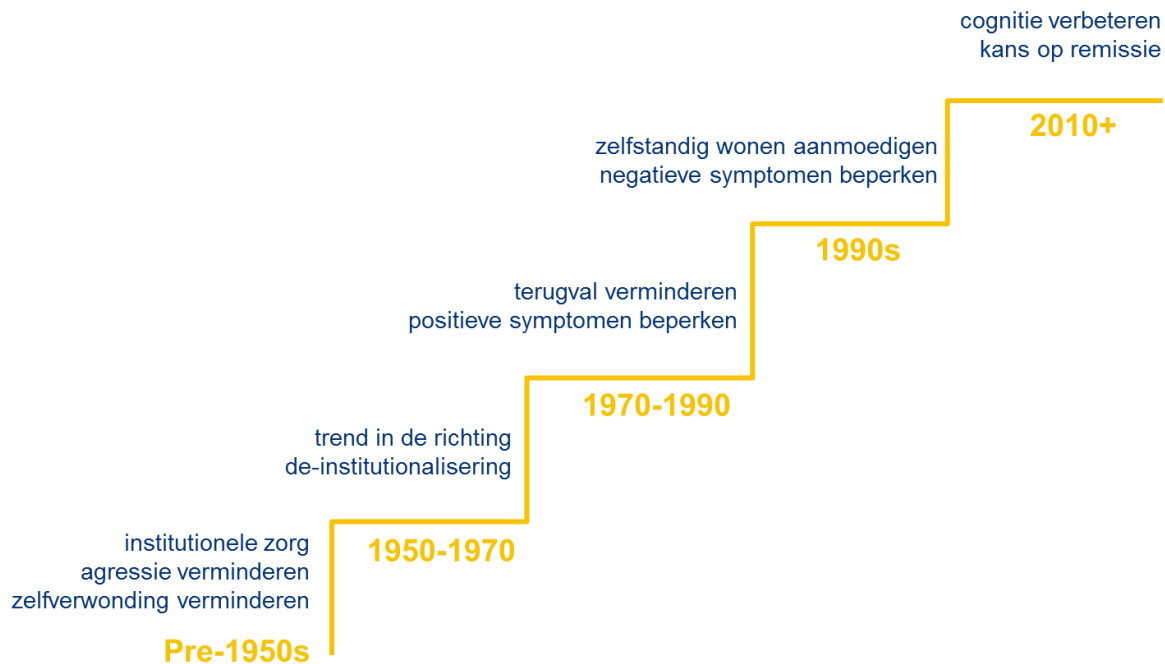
institutionele zorg
agressie verminderen
zelfverwonding verminderen

Pre-1950s

trend in de richting
de-institutionalisering

1950-1970

terugval verminderen
positieve symptomen beperken

1970-1990

zelfstandig wonen aanmoedigen
negatieve symptomen beperken

1990s

cognitie verbeteren
kans op remissie

2010+